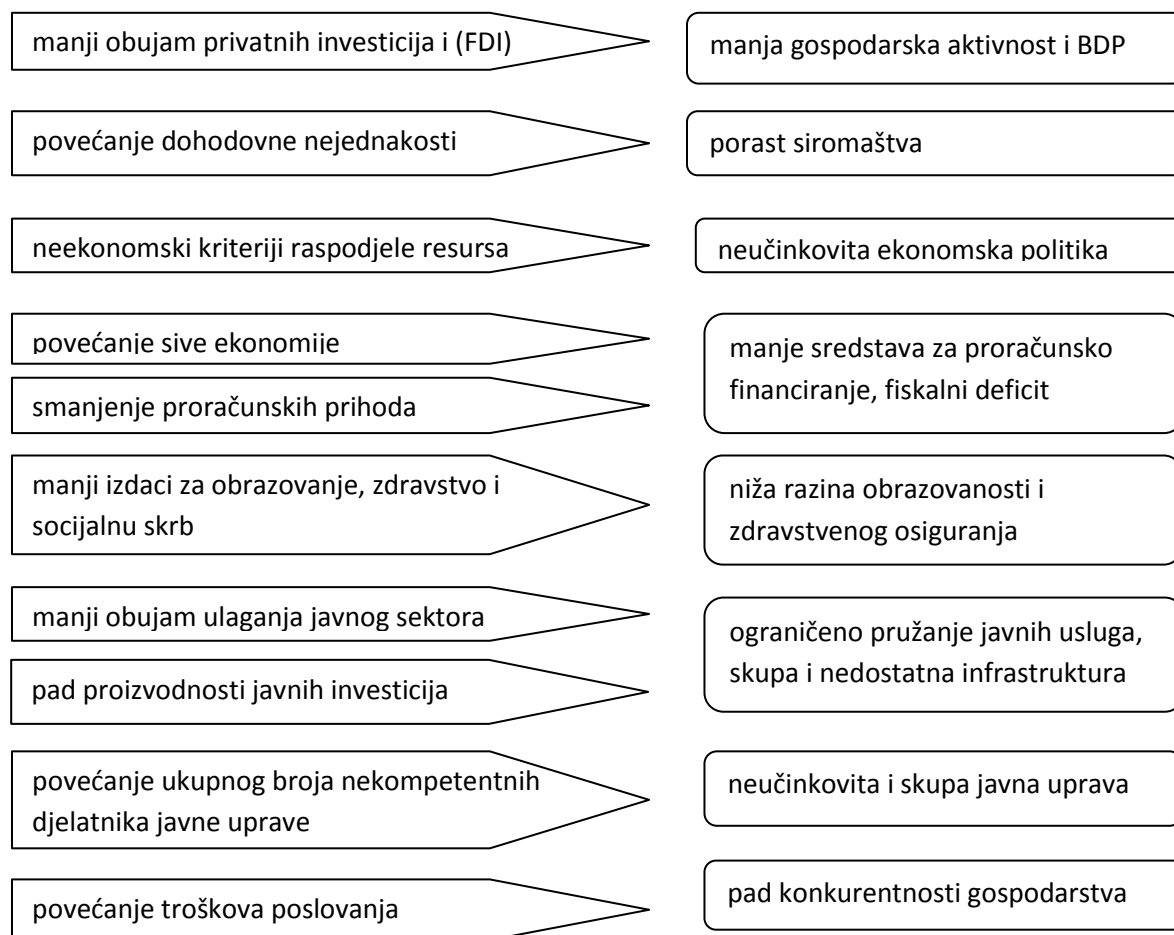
manji obujam privatnih investicija i (FDI)

manja gospodarska aktivnost i BDP

povećanje dohodovne nejednakosti

porast siromaštva

neekonomski kriteriji raspodjele resursa

neučinkovita ekonomska politika

povećanje sive ekonomije

smanjenje proračunskih prihoda

manje sredstava za proračunsko financiranje, fiskalni deficit

manji izdaci za obrazovanje, zdravstvo i socijalnu skrb

niža razina obrazovanosti i zdravstvenog osiguranja

manji obujam ulaganja javnog sektora

pad proizvodnosti javnih investicija

ograničeno pružanje javnih usluga, skupa i nedostatna infrastruktura

povećanje ukupnog broja nekompetentnih djelatnika javne uprave

neučinkovita i skupa javna uprava

povećanje troškova poslovanja

pad konkurentnosti gospodarstva